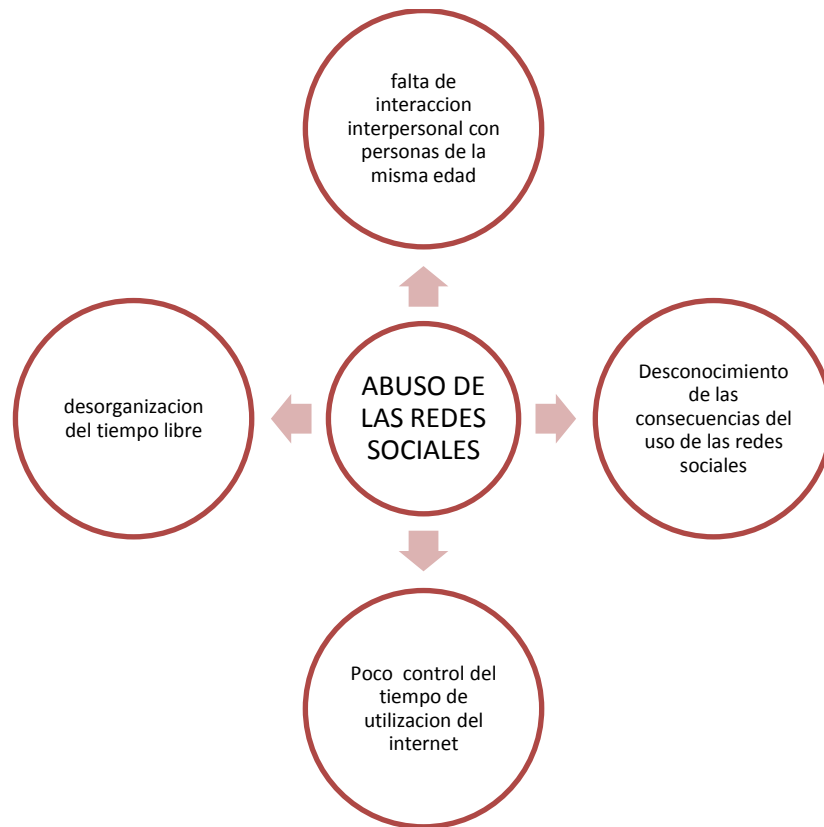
falta de interaccion interpersonal con personas de la misma edad

desorganizacion del tiempo libre

ABUSO DE LAS REDES SOCIALES

Desconocimiento de las consecuencias del uso de las redes sociales

Poco control del tiempo de utilizacion del internet